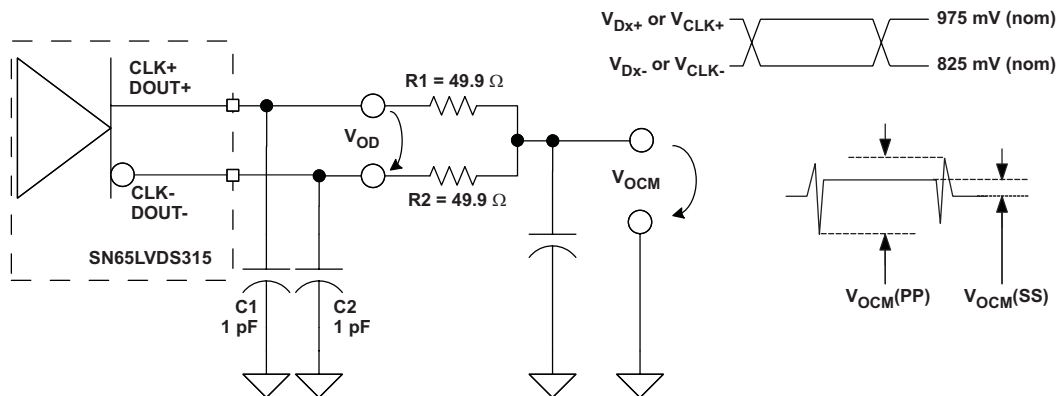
CLK+
DOUT+

CLK-
DOUT-

SN65LVDS315

$V_{OD}$

R1 = 49.9 Ω

R2 = 49.9 Ω

$V_{OCM}$

C1
1 pF

C2
1 pF

$V_{Dx+}$ or $V_{CLK+}$

$V_{Dx-}$ or $V_{CLK-}$

975 mV (nom)

825 mV (nom)

$V_{OCM}$(PP)

$V_{OCM}$(SS)